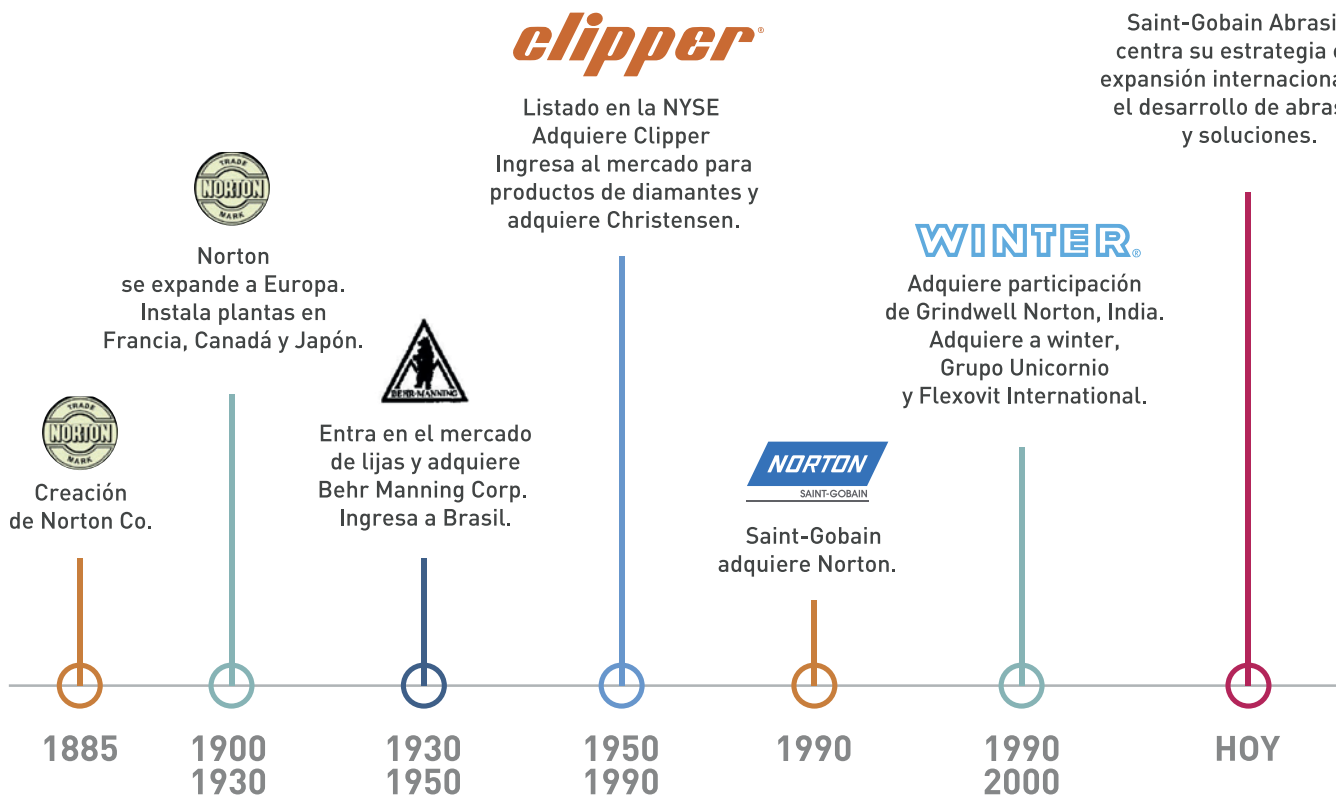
clipper

Listado en la NYSE
Adquiere Clipper
Ingresa al mercado para productos de diamantes y adquiere Christensen.

Saint-Gobain Abrasi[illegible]
centra su estrategia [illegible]
expansión internaciona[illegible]
el desarrollo de abras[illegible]
y soluciones.

TRADE NORTON MARK

Norton
se expande a Europa.
Instala plantas en Francia, Canadá y Japón.

WINTER

Adquiere participación de Grindwell Norton, India.
Adquiere a winter,
Grupo Unicornio
y Flexovit International.

BEHR-MANNING

Entra en el mercado de lijas y adquiere Behr Manning Corp.
Ingresa a Brasil.

TRADE NORTON MARK

Creación
de Norton Co.

NORTON
SAINT-GOBAIN

Saint-Gobain
adquiere Norton.

1885

1900
1930

1930
1950

1950
1990

1990

1990
2000

HOY